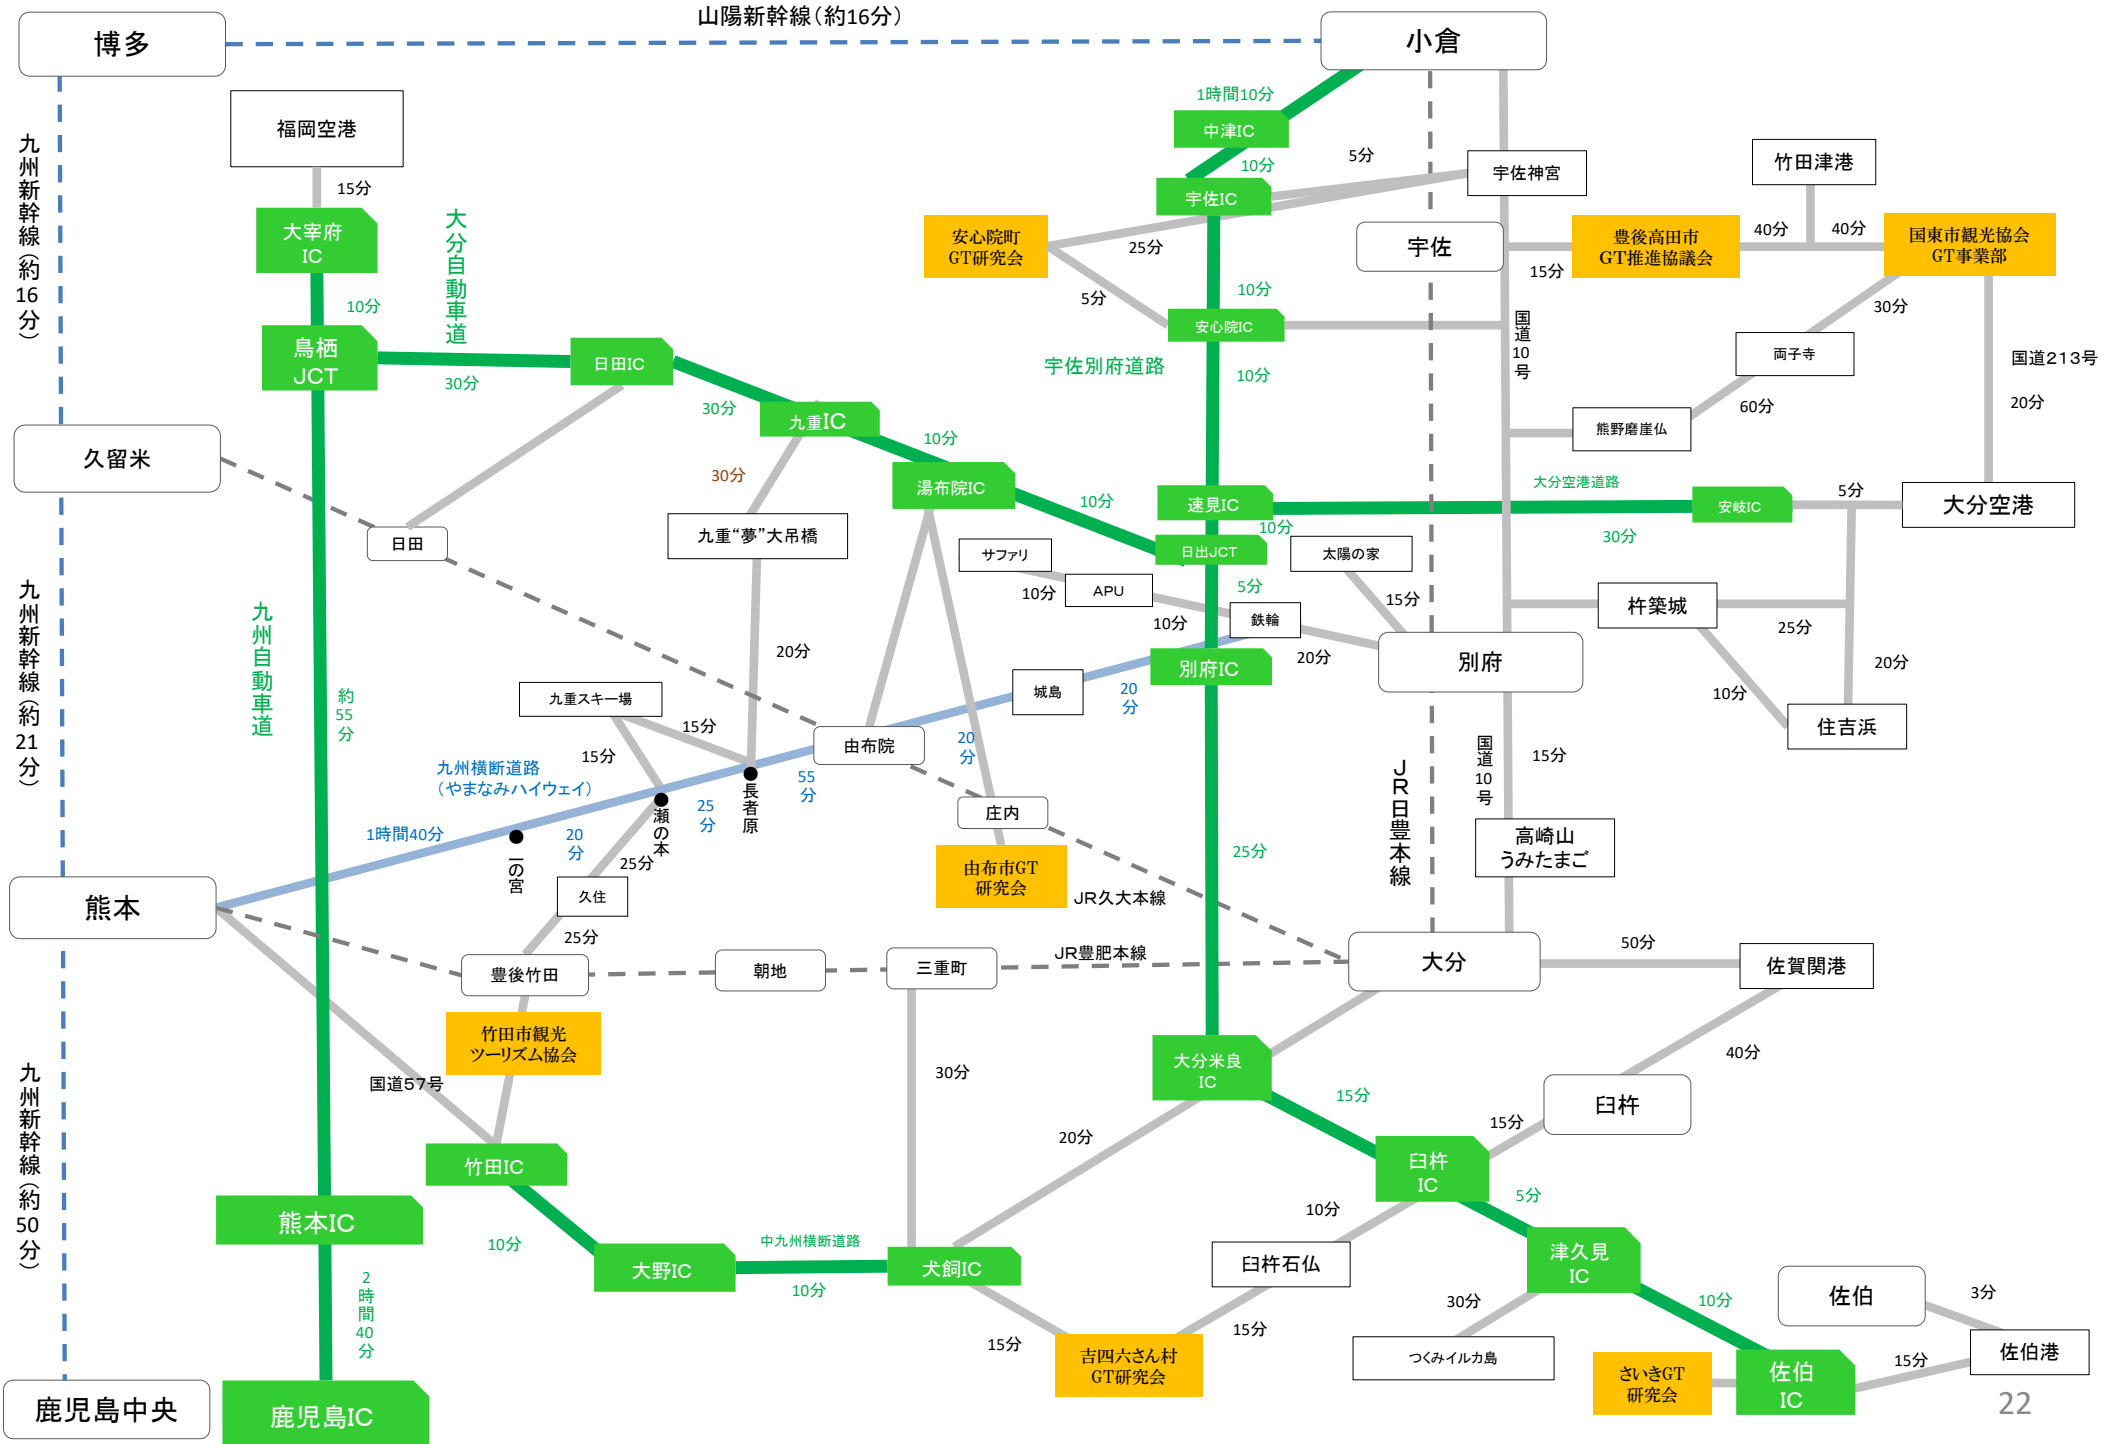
山陽新幹線（約16分）

博多

小倉

九州新幹線（約16分）

福岡空港

15分

大宰府IC

10分

鳥栖JCT

大分自動車道

30分

日田IC

30分

九重IC

10分

湯布院IC

10分

1時間10分

中津IC

10分

宇佐IC

5分

宇佐神宮

竹田津港

安心院町GT研究会

25分

5分

10分

安心院IC

宇佐

15分

豊後高田市GT推進協議会

40分

40分

国東市観光協会GT事業部

30分

両子寺

国道213号

20分

60分

熊野磨崖仏

宇佐別府道路

10分

国道10号

久留米

日田

30分

九重"夢"大吊橋

速見IC

10分

日出JCT

大分空港道路

安岐IC

5分

大分空港

30分

太陽の家

サファリ

APU

10分

10分

5分

鉄輪

15分

杵築城

25分

20分

20分

別府

別府IC

20分

10分

住吉浜

城島

20分

九州新幹線（約21分）

九州自動車道

約55分

九重スキー場

15分

15分

九州横断道路（やまなみハイウェイ）

由布院

20分

55分

長者原

瀬の本

25分

20分

一の宮

1時間40分

庄内

由布市GT研究会

JR久大本線

25分

JR日豊本線

国道10号

15分

高崎山うみたまご

熊本

久住

25分

25分

豊後竹田

朝地

三重町

JR豊肥本線

大分

50分

佐賀関港

竹田市観光ツーリズム協会

国道57号

30分

大分米良IC

15分

40分

臼杵

15分

20分

竹田IC

臼杵IC

5分

九州新幹線（約50分）

熊本IC

10分

大野IC

中九州横断道路

10分

犬飼IC

10分

臼杵石仏

津久見IC

30分

10分

佐伯

3分

2時間40分

15分

吉四六さん村GT研究会

15分

つくみイルカ島

さいきGT研究会

佐伯IC

15分

佐伯港

鹿児島中央

鹿児島IC

22